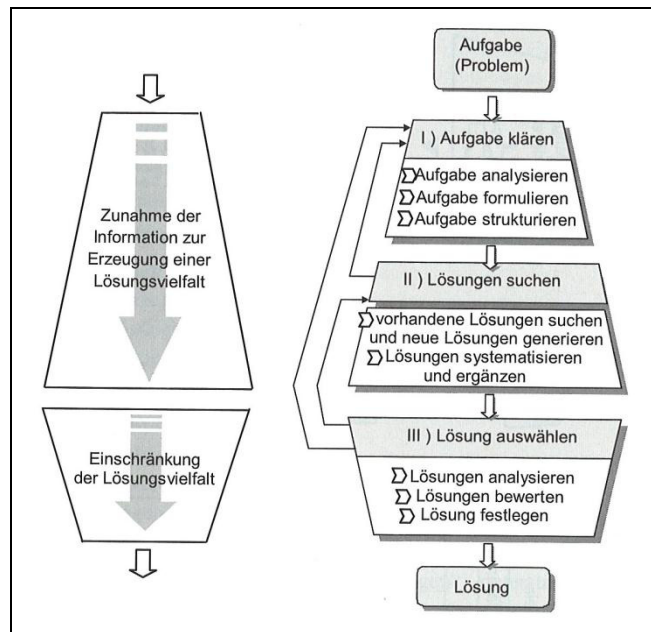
Zunahme der Information zur Erzeugung einer Lösungsvielfalt

Einschränkung der Lösungsvielfalt

Aufgabe (Problem)

I ) Aufgabe klären

Aufgabe analysieren
Aufgabe formulieren
Aufgabe strukturieren

II ) Lösungen suchen

vorhandene Lösungen suchen und neue Lösungen generieren
Lösungen systematisieren und ergänzen

III ) Lösung auswählen

Lösungen analysieren
Lösungen bewerten
Lösung festlegen

Lösung